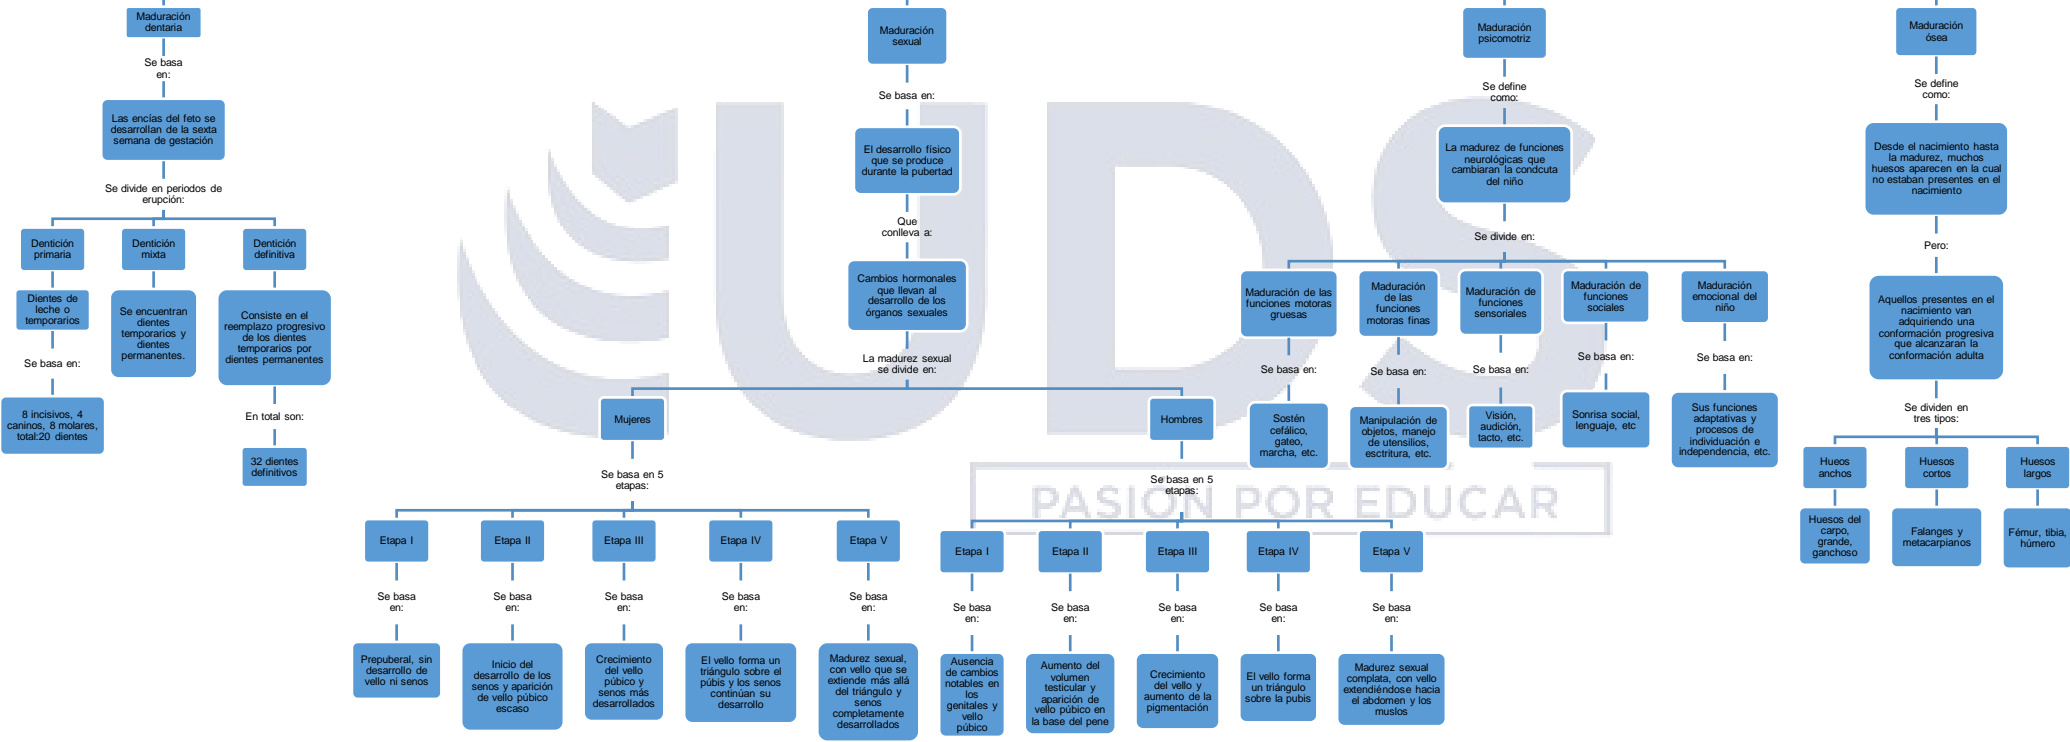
Maduración dentaria

Se basa en:

Las encías del feto se desarrollan de la sexta semana de gestación

Se divide en periodos de erupción:

Dentición primaria

Dentición mixta

Dentición definitiva

Dientes de leche o temporarios

Se basa en:

8 incisivos, 4 caninos, 8 molares, total:20 dientes

Se encuentran dientes temporarios y dientes permanentes.

Consiste en el reemplazo progresivo de los dientes temporarios por dientes permanentes

En total son:

32 dientes definitivos

Maduración sexual

Se basa en:

El desarrollo físico que se produce durante la pubertad

Que conlleva a:

Cambios hormonales que llevan al desarrollo de los órganos sexuales

La madurez sexual se divide en:

Mujeres

Se basa en 5 etapas:

Etapa I

Se basa en:

Prepuberal, sin desarrollo de vello ni senos

Etapa II

Se basa en:

Inicio del desarrollo de los senos y aparición de vello púbico escaso

Etapa III

Se basa en:

Crecimiento del vello púbico y senos más desarrollados

Etapa IV

Se basa en:

El vello forma un triángulo sobre el púbis y los senos continúan su desarrollo

Etapa V

Se basa en:

Madurez sexual, con vello que se extiende más allá del triángulo y senos completamente desarrollados

Hombres

Se basa en 5 etapas:

Etapa I

Se basa en:

Ausencia de cambios notables en los genitales y vello púbico

Etapa II

Se basa en:

Aumento del volumen testicular y aparición de vello púbico en la base del pene

Etapa III

Se basa en:

Crecimiento del vello y aumento de la pigmentación

Etapa IV

Se basa en:

El vello forma un triángulo sobre la pubis

Etapa V

Se basa en:

Madurez sexual complata, con vello extendiéndose hacia el abdomen y los muslos

Maduración psicomotriz

Se define como:

La madurez de funciones neurológicas que cambiaran la condcuta del niño

Se divide en:

Maduración de las funciones motoras gruesas

Se basa en:

Sostén cefálico, gateo, marcha, etc.

Maduración de las funciones motoras finas

Se basa en:

Manipulación de objetos, manejo de utensilios, esctritura, etc.

Maduración de funciones sensoriales

Se basa en:

Visión, audición, tacto, etc.

Maduración de funciones sociales

Se basa en:

Sonrisa social, lenguaje, etc

Maduración emocional del niño

Se basa en:

Sus funciones adaptativas y procesos de individuación e independencia, etc.

Maduración ósea

Se define como:

Desde el nacimiento hasta la madurez, muchos huesos aparecen en la cual no estaban presentes en el nacimiento

Pero:

Aquellos presentes en el nacimiento van adquiriendo una conformación progresiva que alcanzaran la conformación adulta

Se dividen en tres tipos:

Huesos anchos

Huesos del carpo, grande, ganchoso

Huesos cortos

Falanges y metacarpianos

Huesos largos

Fémur, tibia, húmero

UDS
PASION POR EDUCAR